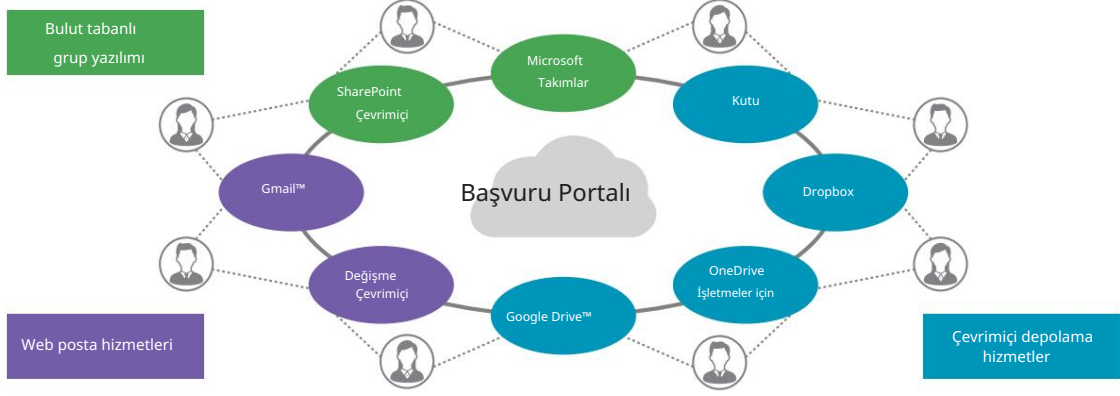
Bulut tabanlı grup yazılımı

Microsoft Takımlar

SharePoint Çevrimiçi

Kutu

Gmail™

Başvuru Portalı

Dropbox

Değişme Çevrimiçi

OneDrive İşletmeler için

Google Drive™

Web posta hizmetleri

Çevrimiçi depolama hizmetler